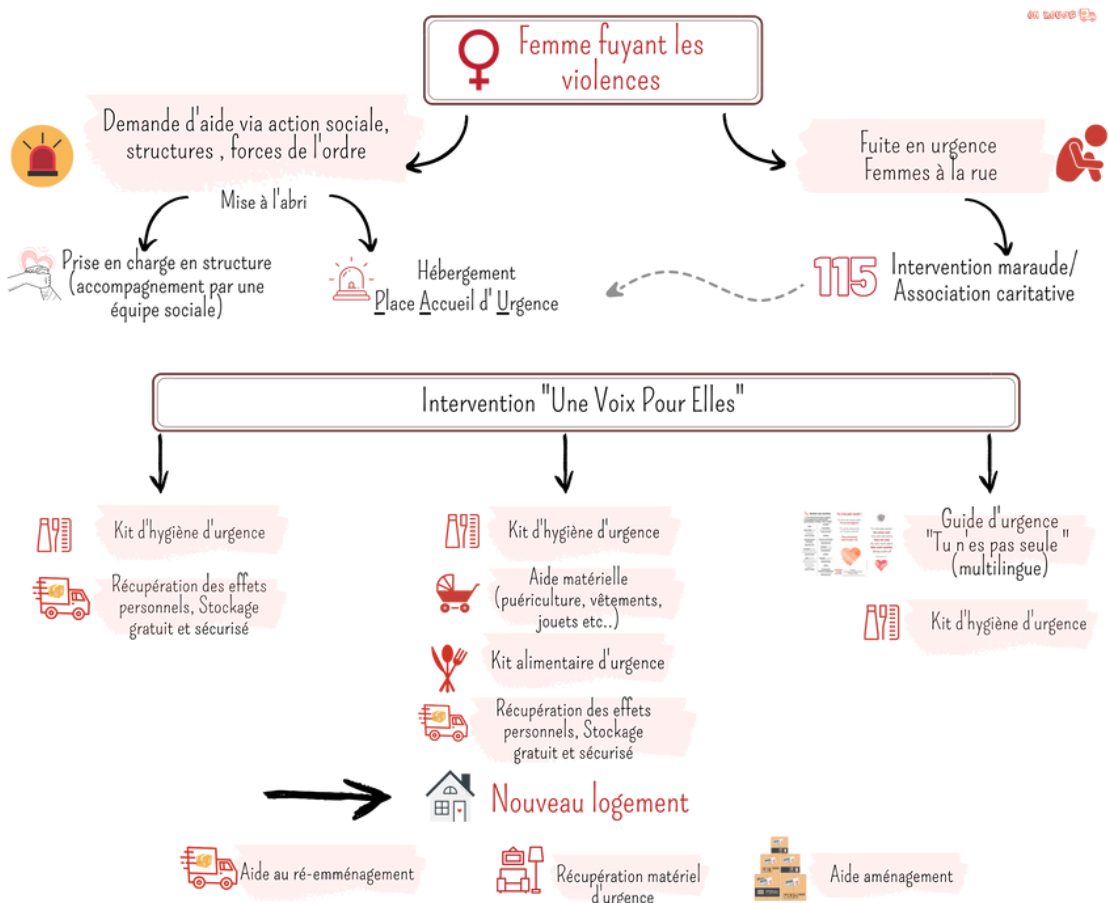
Femme fuyant les violences

Demande d'aide via action sociale, structures , forces de l'ordre

Mise à l'abri

Prise en charge en structure (accompagnement par une équipe sociale)

Hébergement
Place Accueil d' Urgence

Fuite en urgence
Femmes à la rue

115

Intervention maraude/ Association caritative

Intervention "Une Voix Pour Elles"

Kit d'hygiène d'urgence

Récupération des effets personnels, Stockage gratuit et sécurisé

Kit d'hygiène d'urgence

Aide matérielle (puériculture, vêtements, jouets etc..)

Kit alimentaire d'urgence

Récupération des effets personnels, Stockage gratuit et sécurisé

Guide d'urgence "Tu n'es pas seule" (multilingue)

Kit d'hygiène d'urgence

Nouveau logement

Aide au ré-emménagement

Récupération matériel d'urgence

Aide aménagement